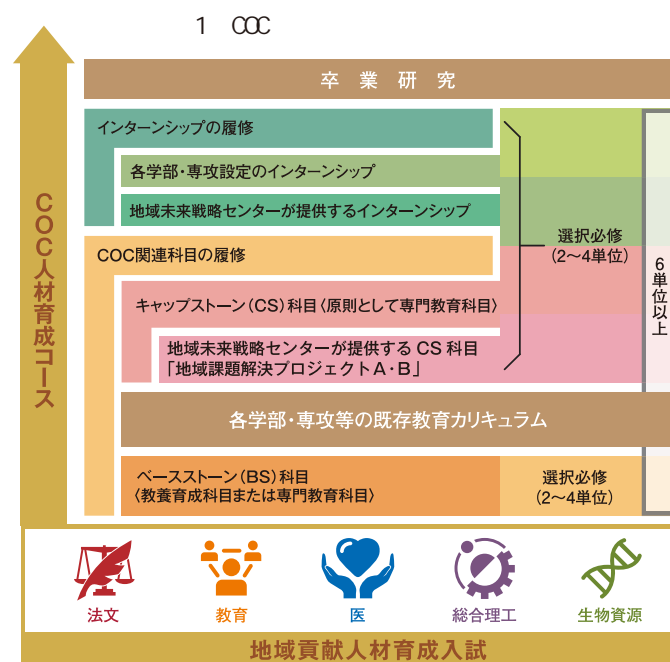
1　COC

COC人材育成コース

卒業研究

インターンシップの履修

各学部・専攻設定のインターンシップ

地域未来戦略センターが提供するインターンシップ

選択必修
（2～4単位）

COC関連科目の履修

キャップストーン（CS）科目（原則として専門教育科目）

地域未来戦略センターが提供するCS科目
「地域課題解決プロジェクトA・B」

6単位以上

各学部・専攻等の既存教育カリキュラム

ベースストーン（BS）科目
（教養育成科目または専門教育科目）

選択必修
（2～4単位）

法文

教育

医

総合理工

生物資源

地域貢献人材育成入試